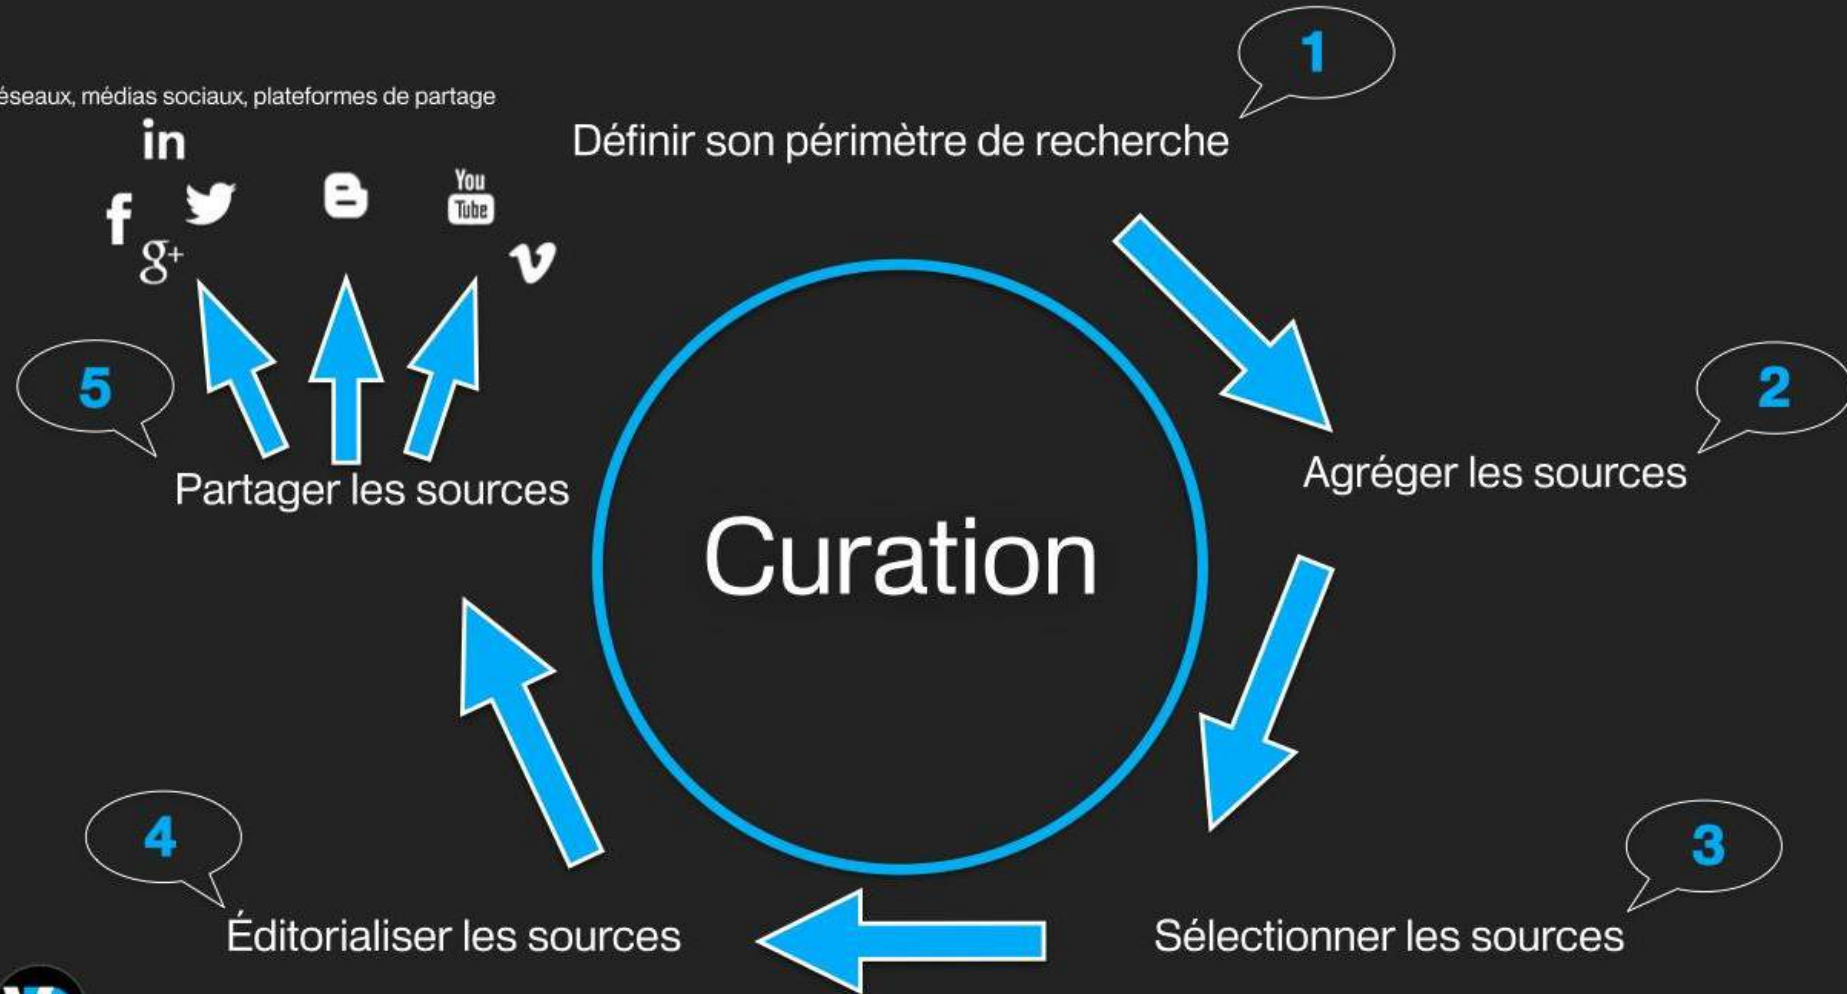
éseaux, médias sociaux, plateformes de partage

in

f

g+

You Tube

v

1

Définir son périmètre de recherche

2

Agréger les sources

Curation

5

Partager les sources

3

Sélectionner les sources

4

Éditorialiser les sources